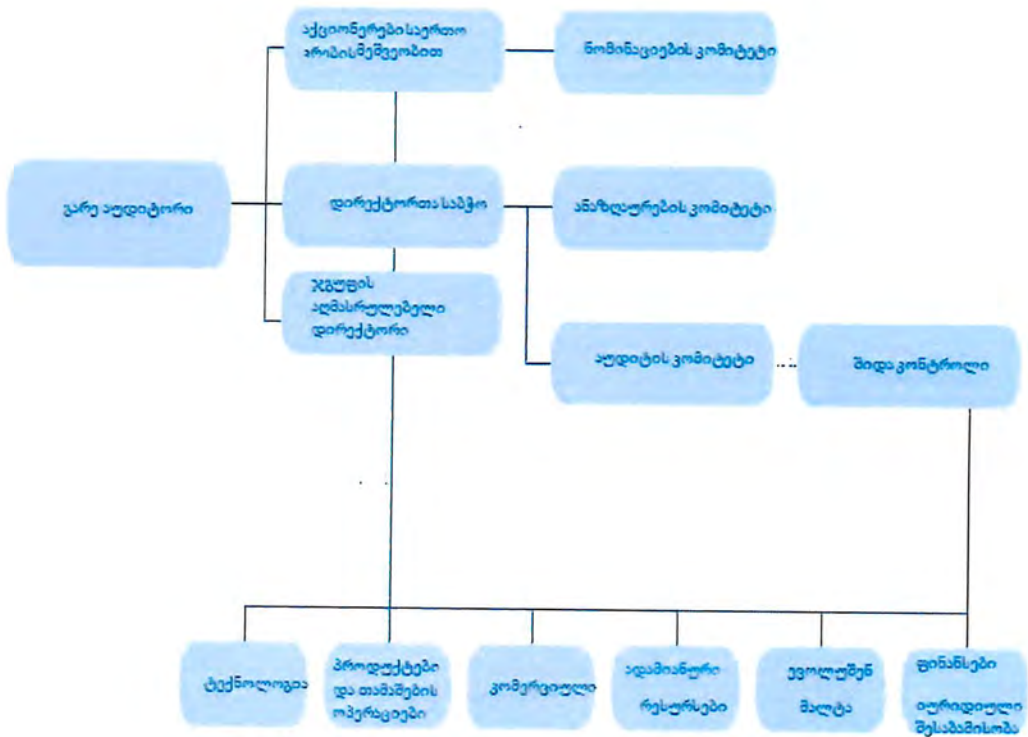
აქციონერებისაერთო კრებისმეწვეობით

ნომინაციების კომიტეტი

გარე აუდიტორი

დირექტორთა საბჭო

ანაზღაურების კომიტეტი

ჯგუფის აღმასრულებელი დირექტორი

აუდიტის კომიტეტი

შიდა კონტროლი

ტექნოლოგია

პროდუქტები და თამაშების ოპერაციები

კომერციული

ადამიანური რესურსები

ევოლუშენ მალტა

ფინანსები იურიდიული შესაბამისობა